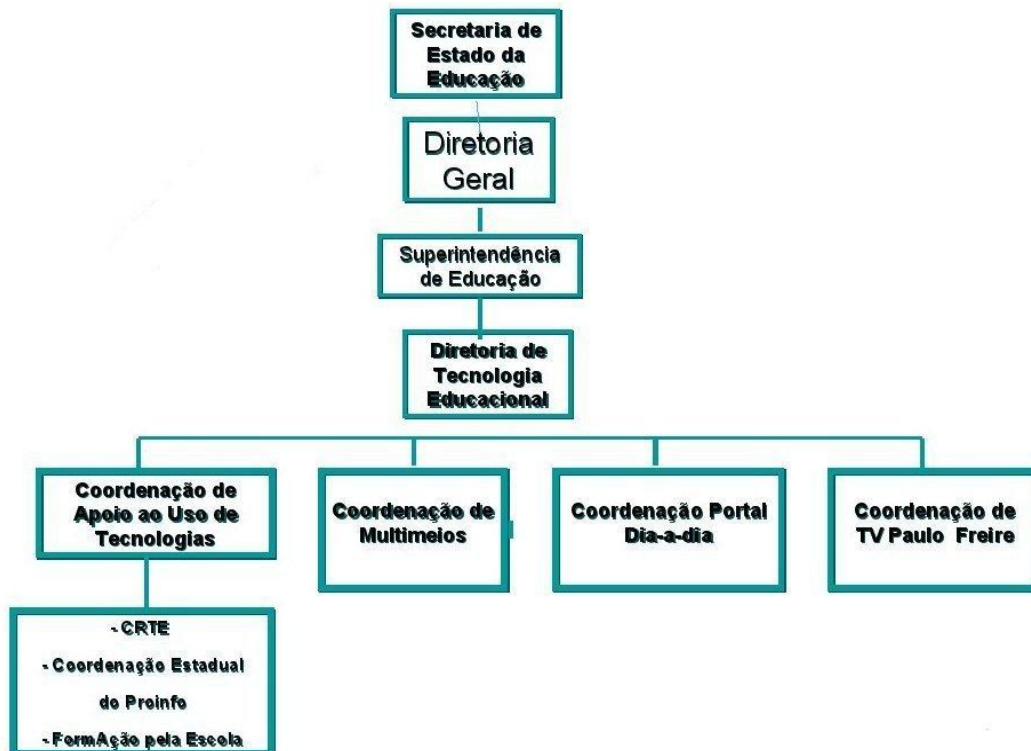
Secretaria de Estado da Educação

Diretoria Geral

Superintendência de Educação

Diretoria de Tecnologia Educacional

Coordenação de Apoio ao Uso de Tecnologias

Coordenação de Multimeios

Coordenação Portal Dia-a-dia

Coordenação de TV Paulo Freire

- CRTE

- Coordenação Estadual do Proinfo

- FormAção pela Escola